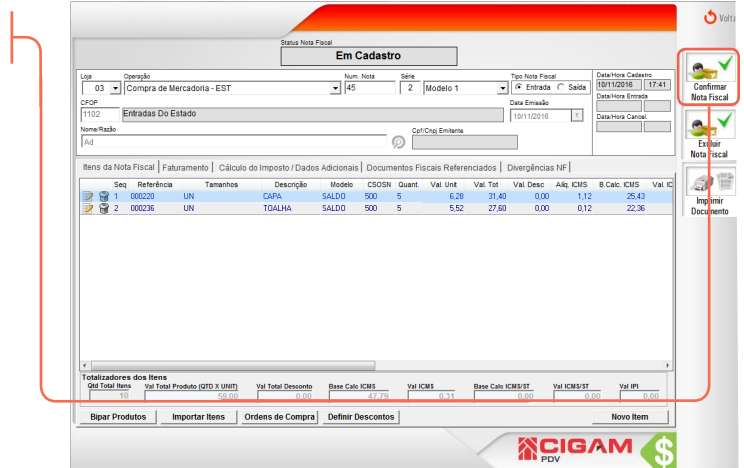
Voltar

Status Nota Fiscal
Em Cadastro

Loja
03
Operação
Compra de Mercadoria - EST
Num. Nota
45
Série
2
Modelo 1
Tipo Nota Fiscal
Entrada
Saída
Data/Hora Cadastro
10/11/2016
17:41
CFOP
1102
Entradas Do Estado
Data Emissão
10/11/2016
Data/Hora Entrada
Nome/Razão
Ad
Cpf/Cnpj Emitente
Data/Hora Cancel.

Itens da Nota Fiscal | Faturamento | Cálculo do Imposto / Dados Adicionais | Documentos Fiscais Referenciados | Divergências NF

| | Seq | Referência | Tamanhos | Descrição | Modelo | CSOSN | Quant. | Val. Unit | Val. Tot | Val. Desc | Aliq. ICMS | B.Calc. ICMS | Val. IC |
|---|---|---|---|---|---|---|---|---|---|---|---|---|---|
| | 1 | 000220 | UN | CAPA | SALDO | 500 | 5 | 6,28 | 31,40 | 0,00 | 1,12 | 25,43 | |
| | 2 | 000236 | UN | TOALHA | SALDO | 500 | 5 | 5,52 | 27,60 | 0,00 | 0,12 | 22,36 | |

Totalizadores dos Itens
Qtd Total Itens
10
Val Total Produto (QTD X UNIT)
59,00
Val Total Desconto
0,00
Base Calc ICMS
47,79
Val ICMS
0,31
Base Calc ICMS/ST
0,00
Val ICMS/ST
0,00
Val IPI
0,00

Bipar Produtos
Importar Itens
Ordens de Compra
Definir Descontos
Novo Item

Confirmar Nota Fiscal
Excluir Nota Fiscal
Imprimir Documento

CIGAM
PDV